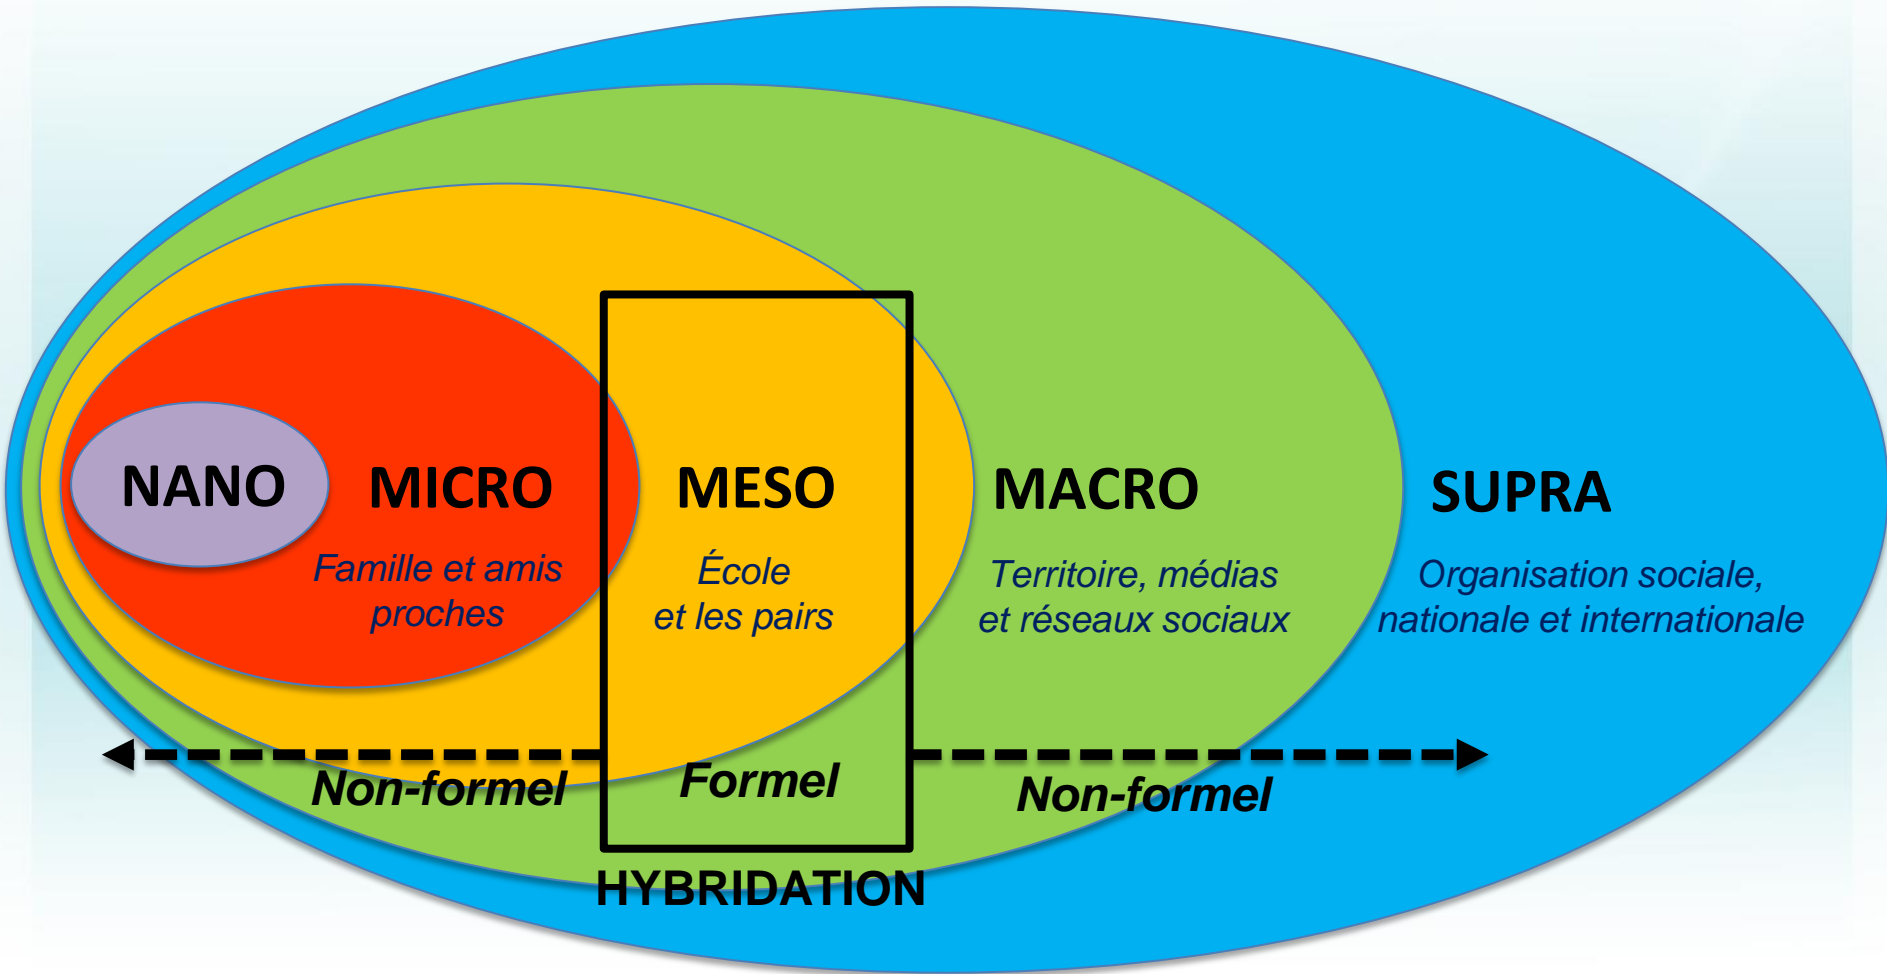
NANO

MICRO

Famille et amis proches

MESO

École et les pairs

MACRO

Territoire, médias et réseaux sociaux

SUPRA

Organisation sociale, nationale et internationale

Non-formel

Formel

Non-formel

HYBRIDATION